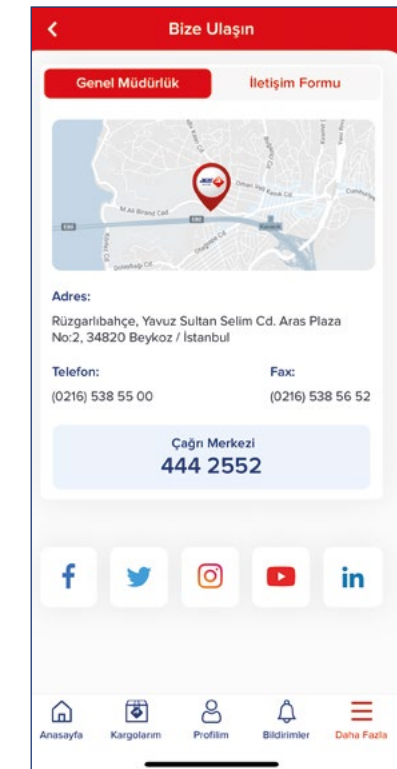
Bize Ulaşın

Genel Müdürlük

İletişim Formu

M Ali Brand Cad

Osman Vefa Kavak Cd

Cumhuriyet

Kavacık

Dolmabağ Cd

Adres:

Rüzgarlıbahçe, Yavuz Sultan Selim Cd. Aras Plaza No:2, 34820 Beykoz / İstanbul

Telefon:

(0216) 538 55 00

Fax:

(0216) 538 56 52

Çağrı Merkezi

444 2552

Anasayfa

Kargolarım

Profilim

Bildirimler

Daha Fazla